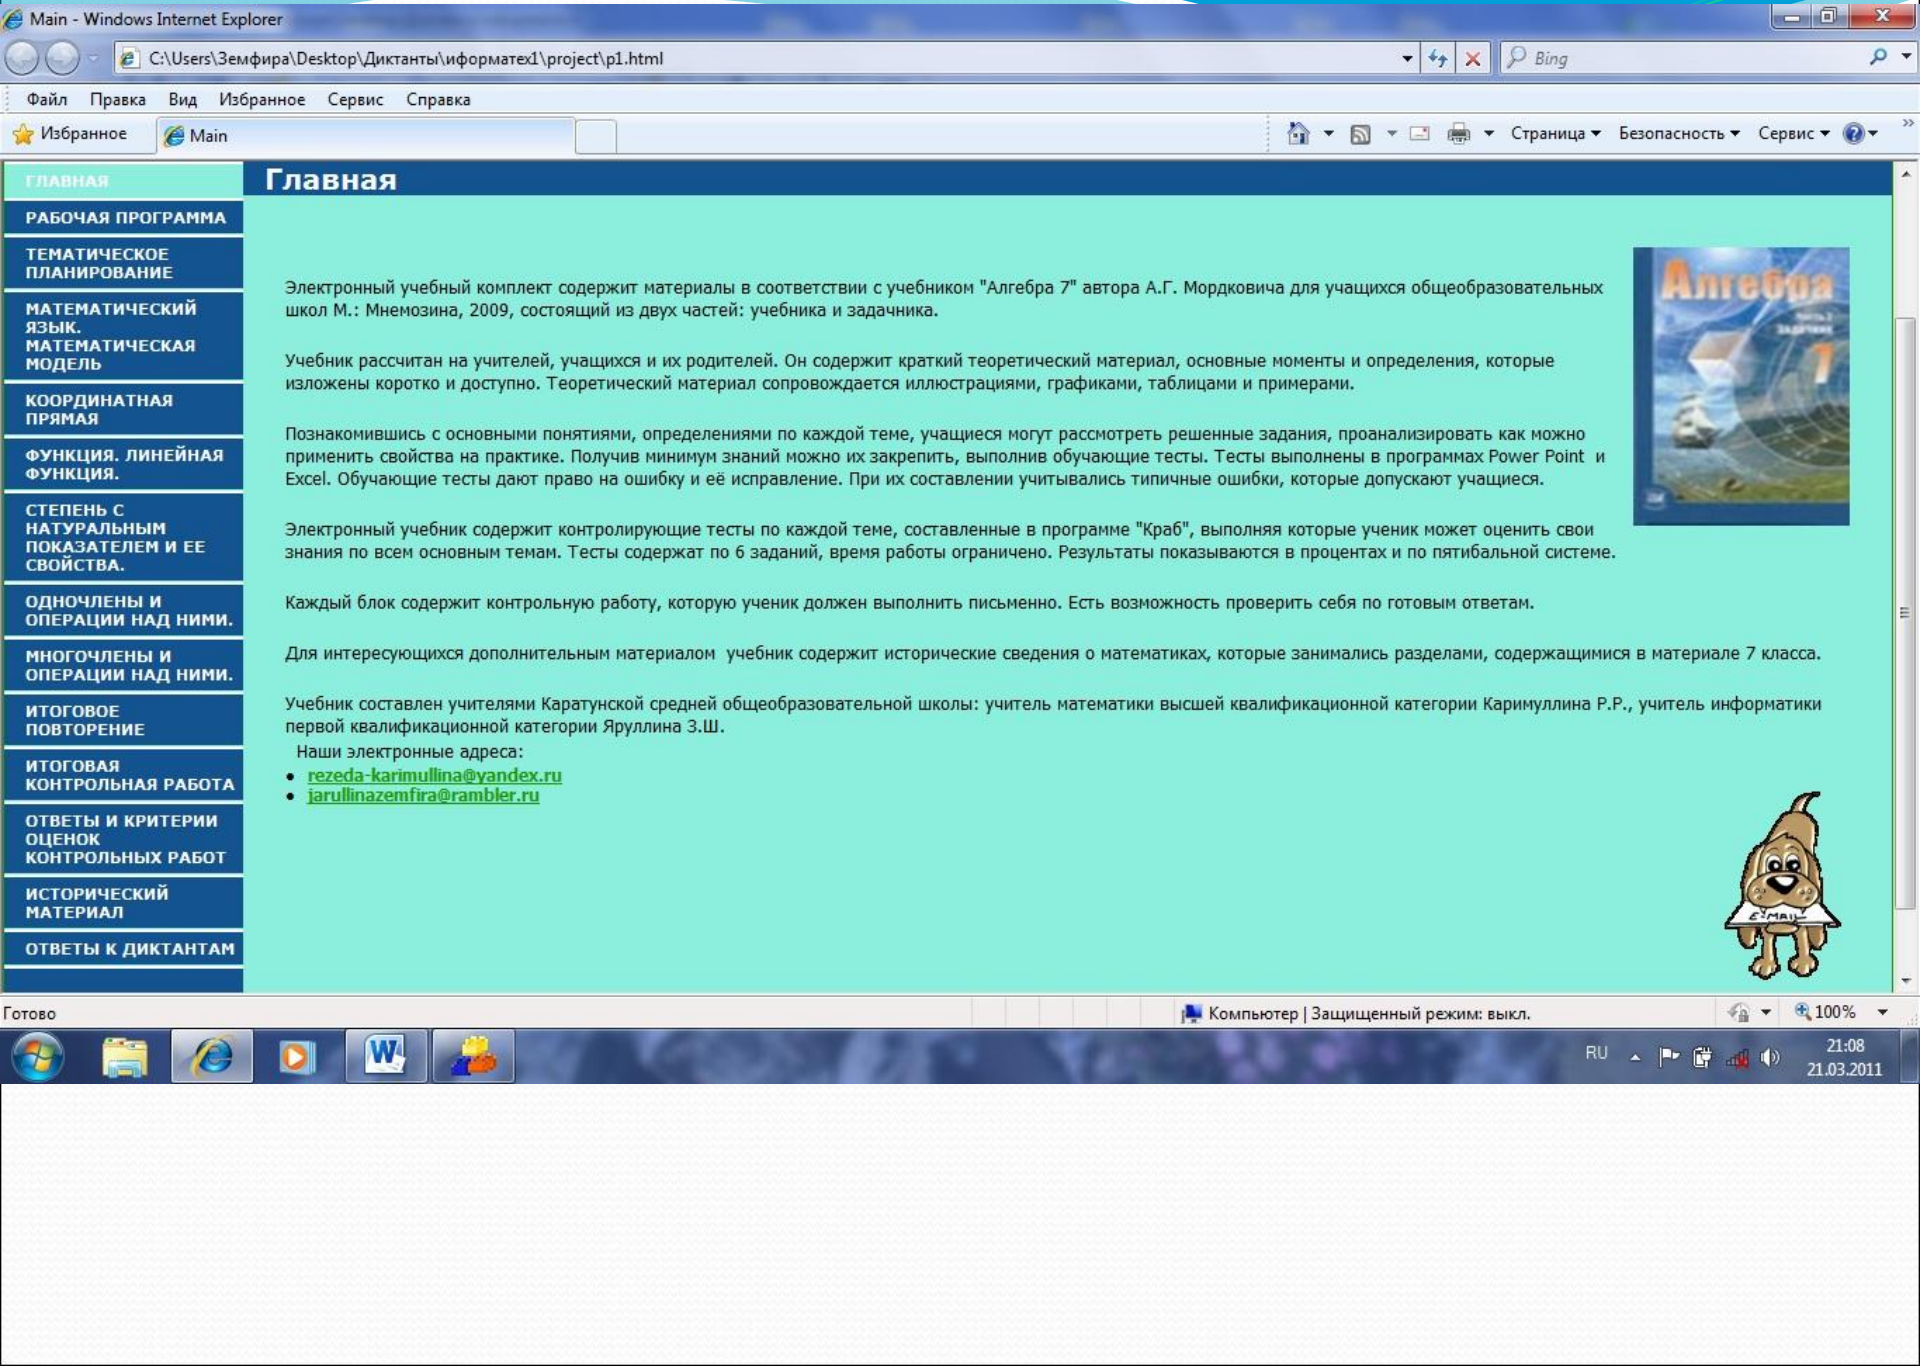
Main - Windows Internet Explorer

C:\Users\Земфира\Desktop\Диктанты\иформатех1\project\p1.html

Bing

Файл Правка Вид Избранное Сервис Справка

Избранное Main

Страница Безопасность Сервис

ГЛАВНАЯ
РАБОЧАЯ ПРОГРАММА
ТЕМАТИЧЕСКОЕ ПЛАНИРОВАНИЕ
МАТЕМАТИЧЕСКИЙ ЯЗЫК. МАТЕМАТИЧЕСКАЯ МОДЕЛЬ
КООРДИНАТНАЯ ПРЯМАЯ
ФУНКЦИЯ. ЛИНЕЙНАЯ ФУНКЦИЯ.
СТЕПЕНЬ С НАТУРАЛЬНЫМ ПОКАЗАТЕЛЕМ И ЕЕ СВОЙСТВА.
ОДНОЧЛЕНЫ И ОПЕРАЦИИ НАД НИМИ.
МНОГОЧЛЕНЫ И ОПЕРАЦИИ НАД НИМИ.
ИТОГОВОЕ ПОВТОРЕНИЕ
ИТОГОВАЯ КОНТРОЛЬНАЯ РАБОТА
ОТВЕТЫ И КРИТЕРИИ ОЦЕНОК КОНТРОЛЬНЫХ РАБОТ
ИСТОРИЧЕСКИЙ МАТЕРИАЛ
ОТВЕТЫ К ДИКТАНТАМ

Главная

Алгебра 7

Электронный учебный комплект содержит материалы в соответствии с учебником "Алгебра 7" автора А.Г. Мордковича для учащихся общеобразовательных школ М.: Мнемозина, 2009, состоящий из двух частей: учебника и задачника.

Учебник рассчитан на учителей, учащихся и их родителей. Он содержит краткий теоретический материал, основные моменты и определения, которые изложены коротко и доступно. Теоретический материал сопровождается иллюстрациями, графиками, таблицами и примерами.

Познакомившись с основными понятиями, определениями по каждой теме, учащиеся могут рассмотреть решенные задания, проанализировать как можно применить свойства на практике. Получив минимум знаний можно их закрепить, выполнив обучающие тесты. Тесты выполнены в программах Power Point и Excel. Обучающие тесты дают право на ошибку и её исправление. При их составлении учитывались типичные ошибки, которые допускают учащиеся.

Электронный учебник содержит контролирующие тесты по каждой теме, составленные в программе "Краб", выполняя которые ученик может оценить свои знания по всем основным темам. Тесты содержат по 6 заданий, время работы ограничено. Результаты показываются в процентах и по пятибальной системе.

Каждый блок содержит контрольную работу, которую ученик должен выполнить письменно. Есть возможность проверить себя по готовым ответам.

Для интересующихся дополнительным материалом учебник содержит исторические сведения о математиках, которые занимались разделами, содержащимися в материале 7 класса.

Учебник составлен учителями Каратунской средней общеобразовательной школы: учитель математики высшей квалификационной категории Каримуллина Р.Р., учитель информатики первой квалификационной категории Яруллина З.Ш.
Наши электронные адреса:
• rezeda-karimullina@yandex.ru
• jarullinazemfira@rambler.ru

E-MAIL

Готово
Компьютер | Защищенный режим: выкл.
100%
RU
21:08
21.03.2011